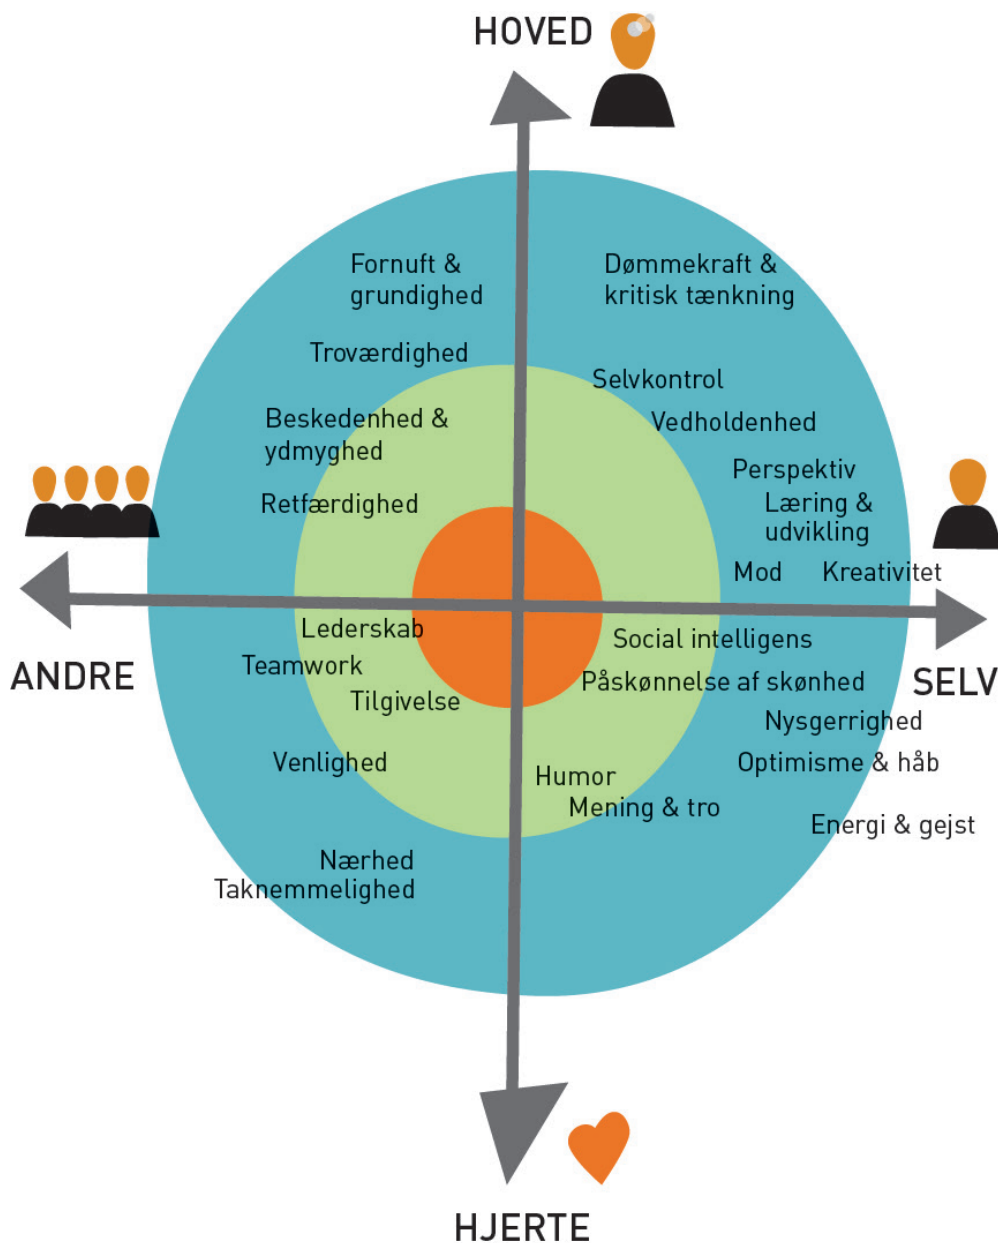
HOVED

Fornuft & grundighed

Dømmekraft & kritisk tænkning

Troværdighed

Selvkontrol

Beskedenhed & ydmyghed

Vedholdenhed

Perspektiv

Læring & udvikling

Retfærdighed

Mod

Kreativitet

Lederskab

Social intelligens

ANDRE

Teamwork

SELV

Påskønnelse af skønhed

Tilgivelse

Nysgerrighed

Venlighed

Optimisme & håb

Humor

Mening & tro

Energi & gejst

Nærhed

Taknemmelighed

HJERTE